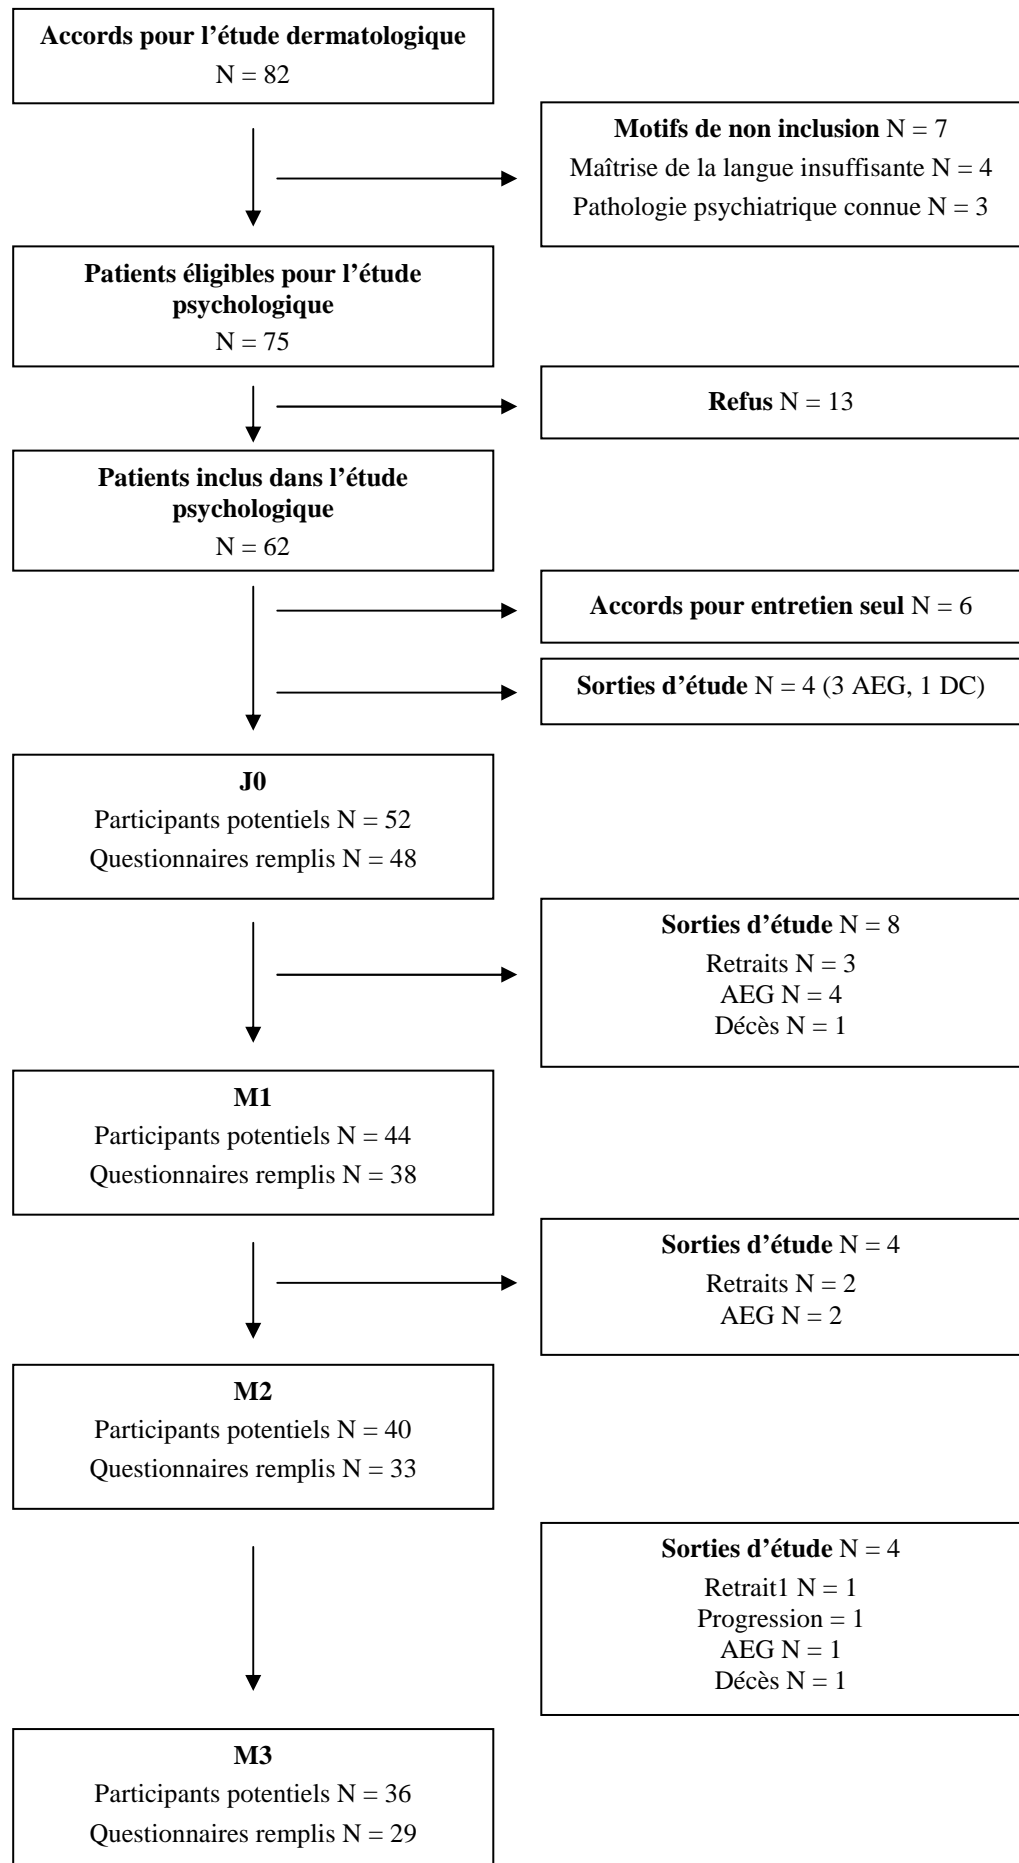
**Accords pour l'étude dermatologique**
N = 82

**Motifs de non inclusion** N = 7
Maîtrise de la langue insuffisante N = 4
Pathologie psychiatrique connue N = 3

**Patients éligibles pour l'étude psychologique**
N = 75

**Refus** N = 13

**Patients inclus dans l'étude psychologique**
N = 62

**Accords pour entretien seul** N = 6

**Sorties d'étude** N = 4 (3 AEG, 1 DC)

**J0**
Participants potentiels N = 52
Questionnaires remplis N = 48

**Sorties d'étude** N = 8
Retraits N = 3
AEG N = 4
Décès N = 1

**M1**
Participants potentiels N = 44
Questionnaires remplis N = 38

**Sorties d'étude** N = 4
Retraits N = 2
AEG N = 2

**M2**
Participants potentiels N = 40
Questionnaires remplis N = 33

**Sorties d'étude** N = 4
Retrait1 N = 1
Progression = 1
AEG N = 1
Décès N = 1

**M3**
Participants potentiels N = 36
Questionnaires remplis N = 29